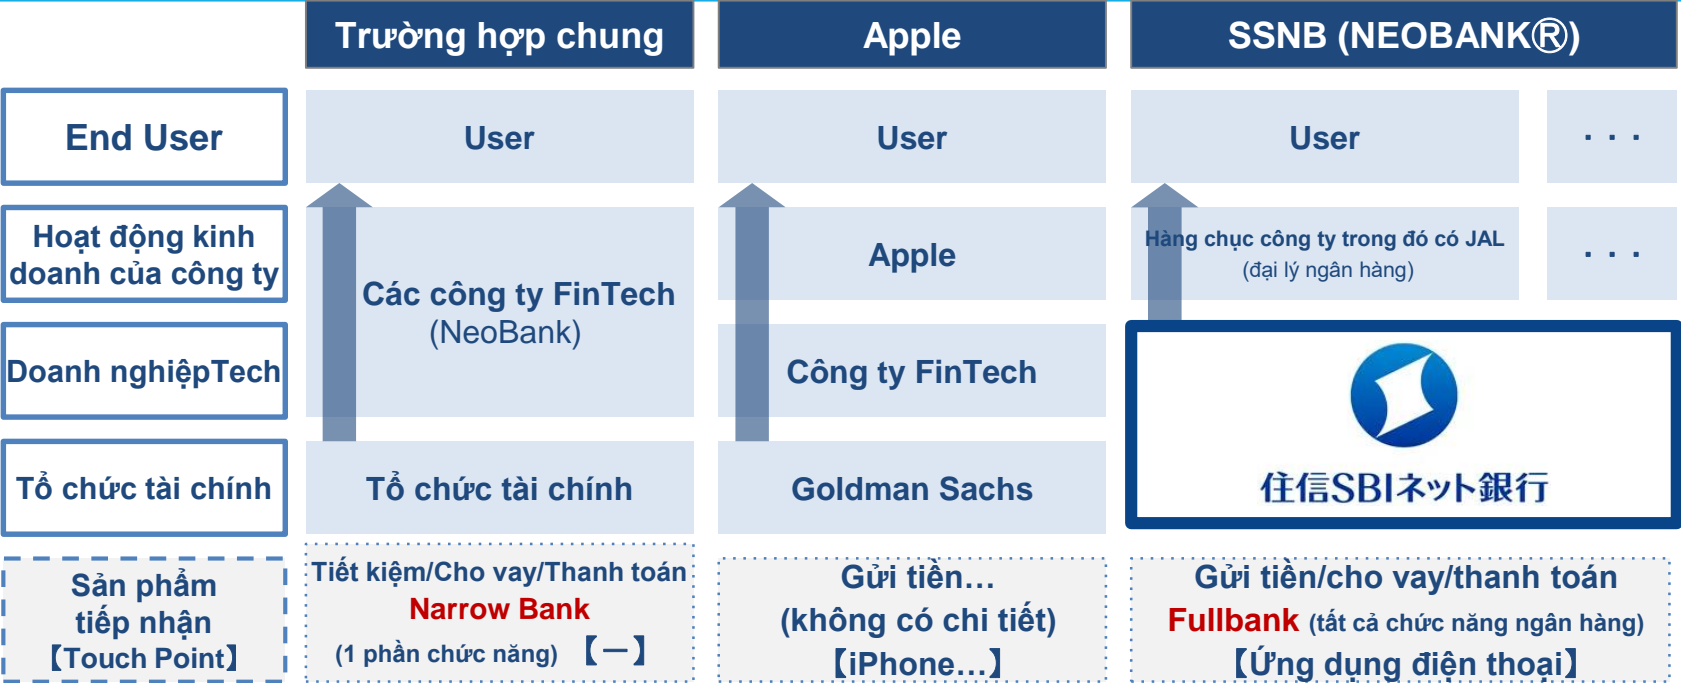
| | Trường hợp chung | Apple | SSNB (NEOBANKⓇ) | |
|---|---|---|---|---|
| End User | User | User | User | ・・・ |
| Hoạt động kinh doanh của công ty | Các công ty FinTech (NeoBank) | Apple | Hàng chục công ty trong đó có JAL (đại lý ngân hàng) | ・・・ |
| Doanh nghiệpTech | | Công ty FinTech | 住信SBIネット銀行 | |
| Tổ chức tài chính | Tổ chức tài chính | Goldman Sachs | | |
| Sản phẩm tiếp nhận【Touch Point】 | Tiết kiệm/Cho vay/Thanh toán Narrow Bank (1 phần chức năng) 【—】 | Gửi tiền… (không có chi tiết) 【iPhone…】 | Gửi tiền/cho vay/thanh toán Fullbank (tất cả chức năng ngân hàng) 【Ứng dụng điện thoại】 | |